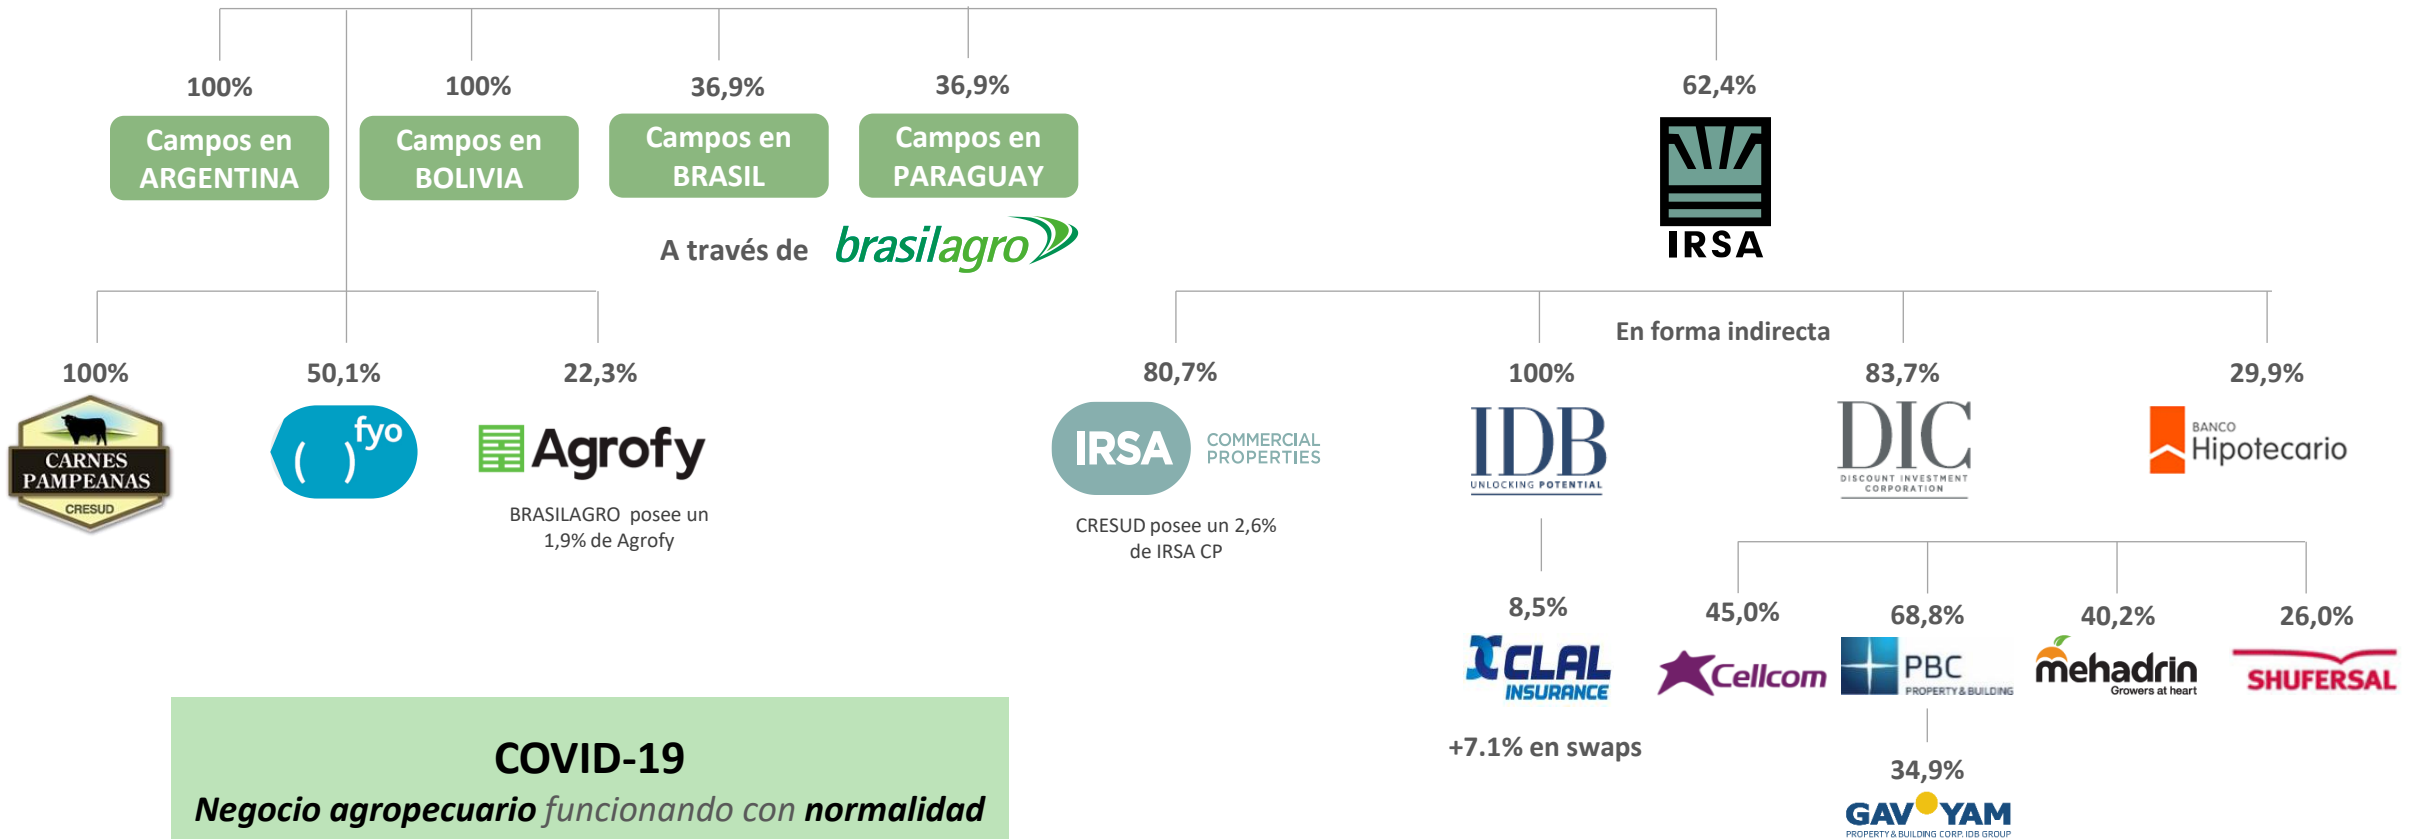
100%
Campos en ARGENTINA

100%
Campos en BOLIVIA

36,9%
Campos en BRASIL

36,9%
Campos en PARAGUAY

A través de brasilagro

62,4%
IRSA

100%
CARNES PAMPEANAS
CRESUD

50,1%
( )fyo

22,3%
Agrofy
BRASILAGRO posee un 1,9% de Agrofy

80,7%
IRSA COMMERCIAL PROPERTIES
CRESUD posee un 2,6% de IRSA CP

En forma indirecta

100%
IDB
UNLOCKING POTENTIAL

83,7%
DIC
DISCOUNT INVESTMENT CORPORATION

29,9%
BANCO Hipotecario

8,5%
CLAL INSURANCE
+7.1% en swaps

45,0%
Cellcom

68,8%
PBC
PROPERTY & BUILDING

40,2%
mehadrin
Growers at heart

26,0%
SHUFERSAL

34,9%
GAV YAM
PROPERTY & BUILDING CORP. IDB GROUP

COVID-19
Negocio agropecuario funcionando con normalidad